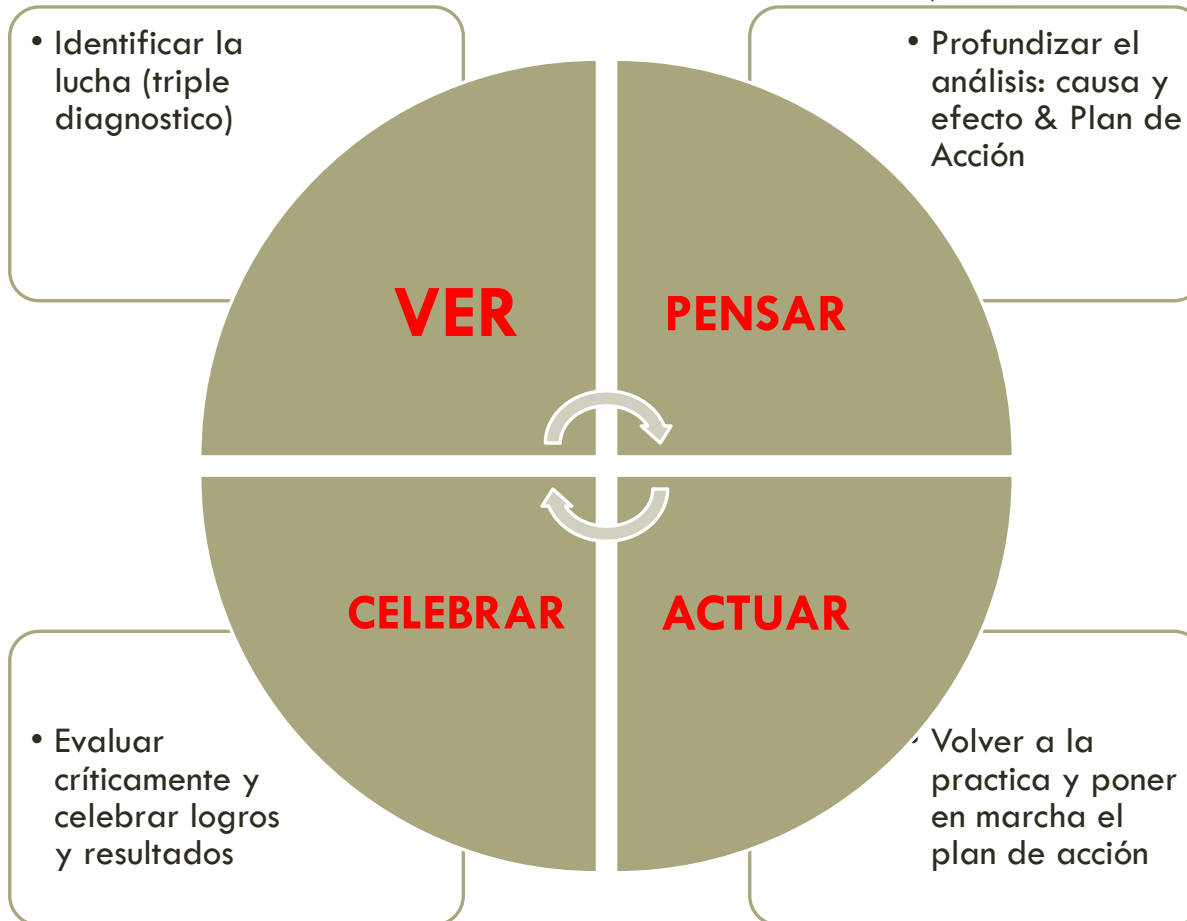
• Identificar la lucha (triple diagnostico)

• Profundizar el análisis: causa y efecto & Plan de Acción

VER

PENSAR

CELEBRAR

ACTUAR

• Evaluar críticamente y celebrar logros y resultados

• Volver a la practica y poner en marcha el plan de acción